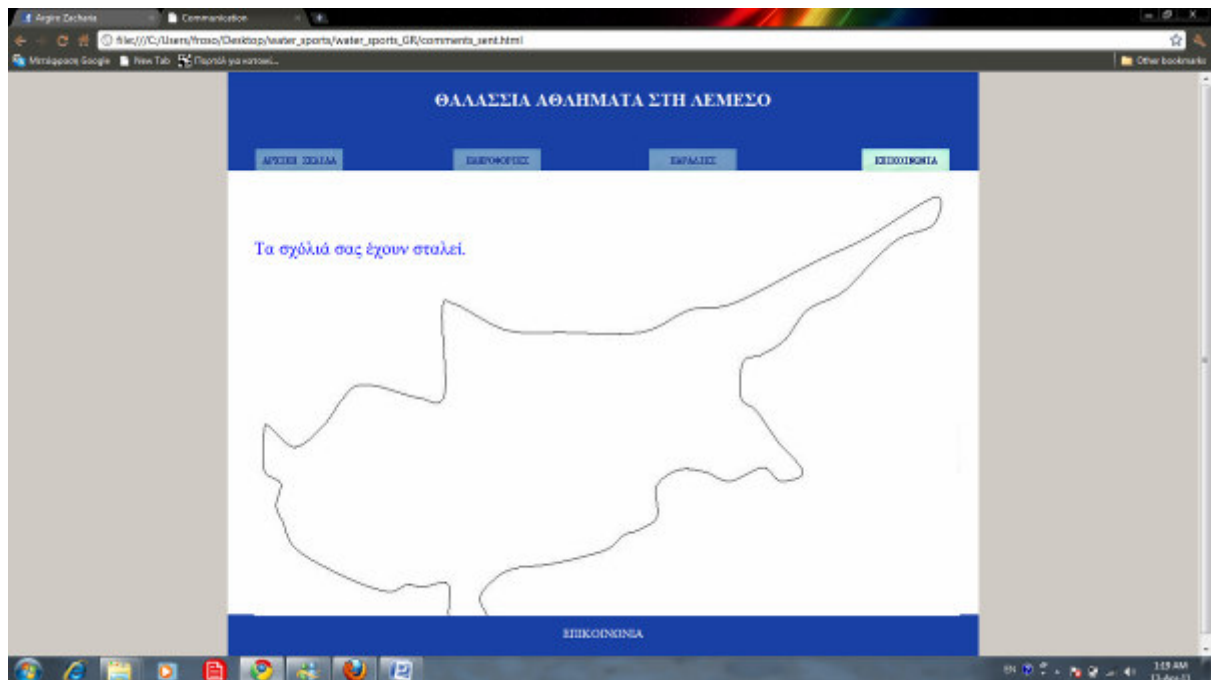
Argiro Zacharia
Communication
file:///C:/Users/froso/Desktop/water_sports/water_sports_GR/comments_sent.html
Μπτάφραση Google
New Tab
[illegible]
Other bookmarks

ΘΑΛΑΣΣΙΑ ΑΘΛΗΜΑΤΑ ΣΤΗ ΛΕΜΕΣΟ

ΑΡΧΙΚΗ ΣΕΛΙΔΑ
ΠΛΗΡΟΦΟΡΙΕΣ
ΠΑΡΑΛΙΕΣ
ΕΠΙΚΟΙΝΩΝΙΑ

Τα σχόλιά σας έχουν σταλεί.

ΕΠΙΚΟΙΝΩΝΙΑ

EN
1:19 AM
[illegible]